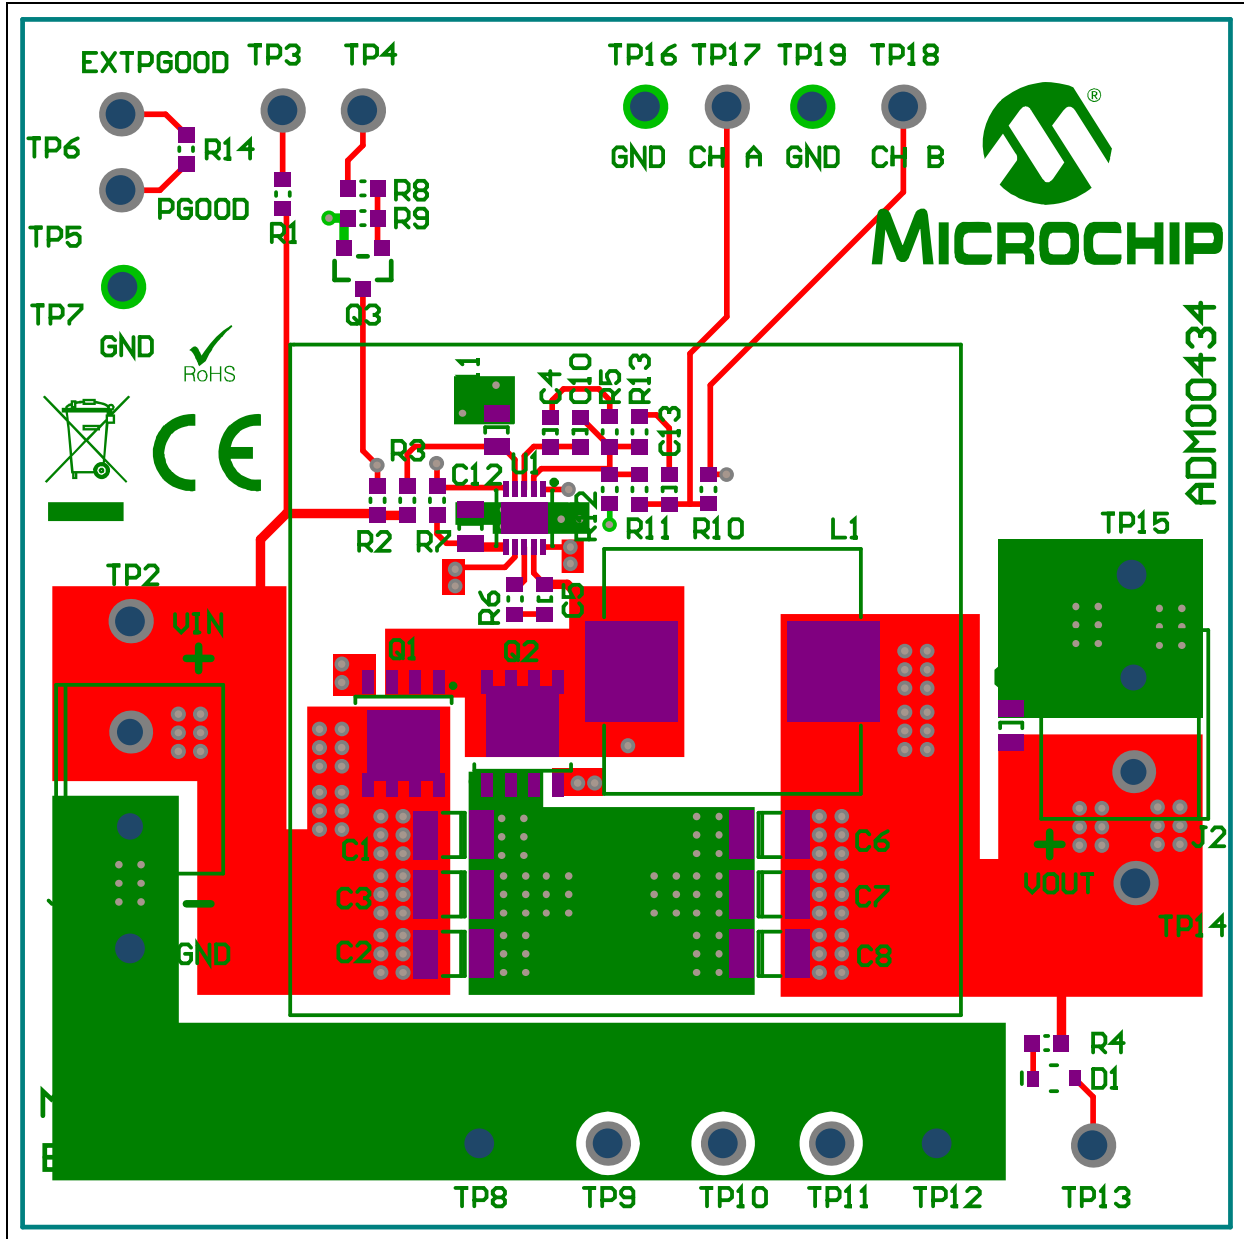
EXTPGOOD TP3 TP4
TP16 TP17 TP19 TP18
GND CH A GND CH B
TP6 R14
PGOOD R1
R8
R9
Q3
TP5
TP7
GND
RoHS
MICROCHIP
ADM00434
C4 C10 R5 R13
C13
R3
C12 U1
R12
R11 R10
R2 R7
L1
TP15
TP2
VIN
+
R6 C5
Q1 Q2
C1
C3
C2
GND
C6
C7
C8
+
VOUT
J2
TP14
R4
D1
TP8 TP9 TP10 TP11 TP12 TP13